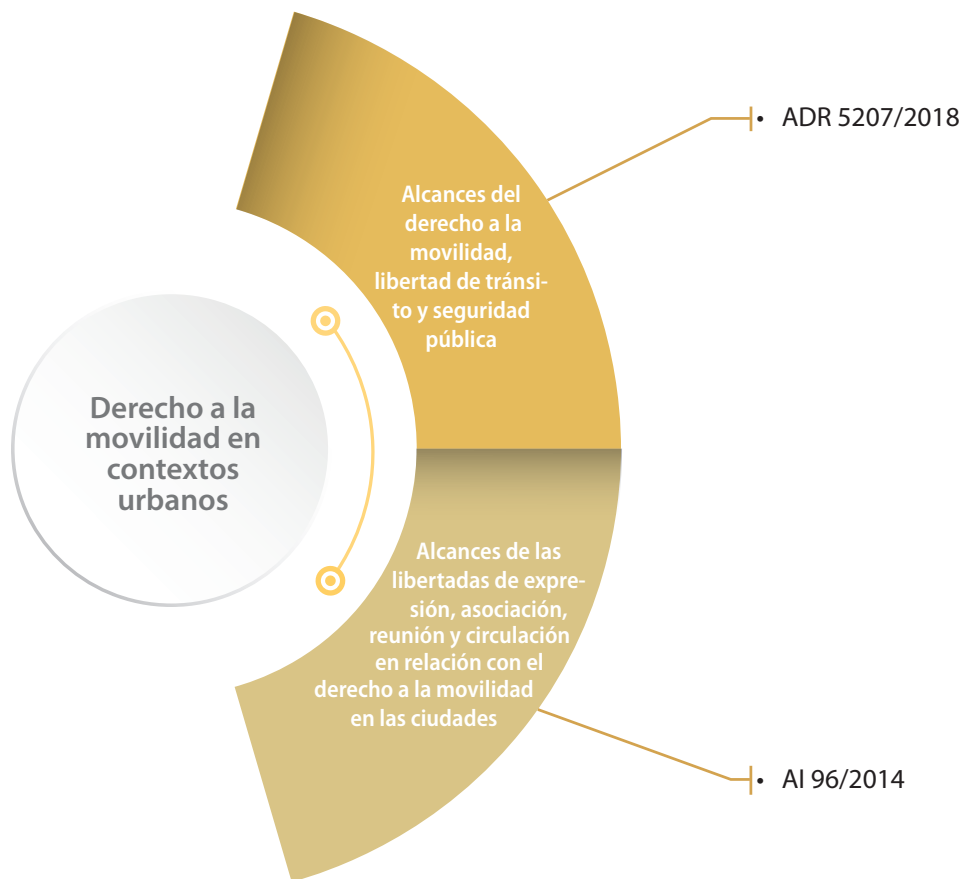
Derecho a la movilidad en contextos urbanos

Alcances del derecho a la movilidad, libertad de tránsito y seguridad pública

• ADR 5207/2018

Alcances de las libertadas de expresión, asociación, reunión y circulación en relación con el derecho a la movilidad en las ciudades

• AI 96/2014